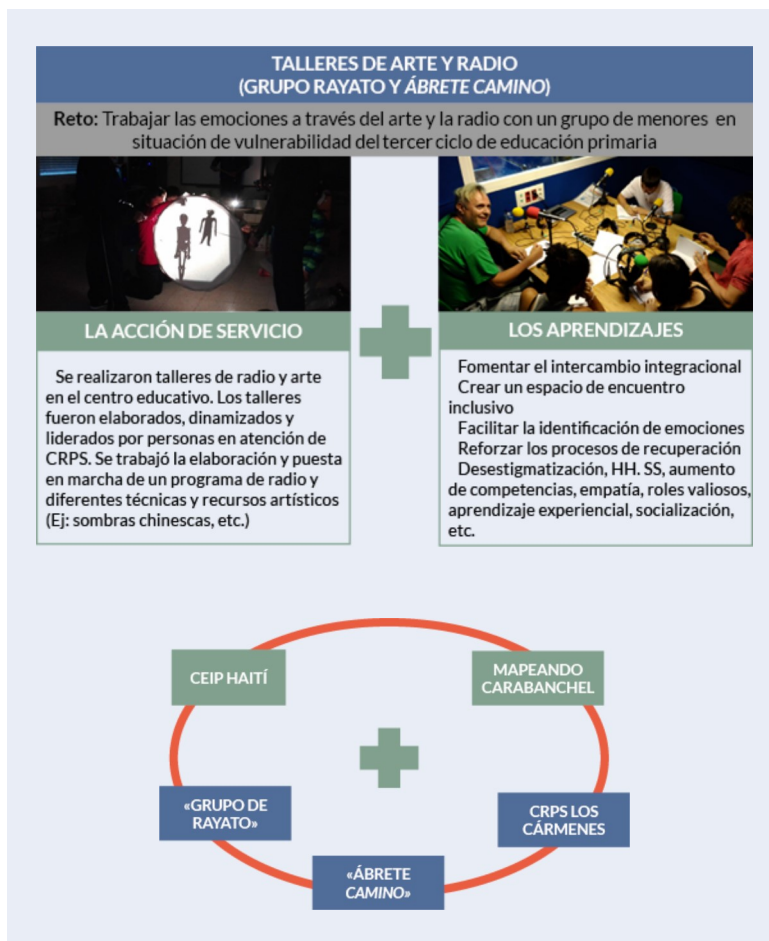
TALLERES DE ARTE Y RADIO
(GRUPO RAYATO Y *ÁBRETE CAMINO*)

**Reto:** Trabajar las emociones a través del arte y la radio con un grupo de menores en situación de vulnerabilidad del tercer ciclo de educación primaria

LA ACCIÓN DE SERVICIO

Se realizaron talleres de radio y arte en el centro educativo. Los talleres fueron elaborados, dinamizados y liderados por personas en atención de CRPS. Se trabajó la elaboración y puesta en marcha de un programa de radio y diferentes técnicas y recursos artísticos (Ej: sombras chinescas, etc.)

LOS APRENDIZAJES

Fomentar el intercambio integracional
Crear un espacio de encuentro inclusivo
Facilitar la identificación de emociones
Reforzar los procesos de recuperación
Desestigmatización, HH. SS, aumento de competencias, empatía, roles valiosos, aprendizaje experiencial, socialización, etc.

CEIP HAITÍ

MAPEANDO CARABANCHEL

«GRUPO DE RAYATO»

CRPS LOS CÁRMENES

«ÁBRETE *CAMINO*»